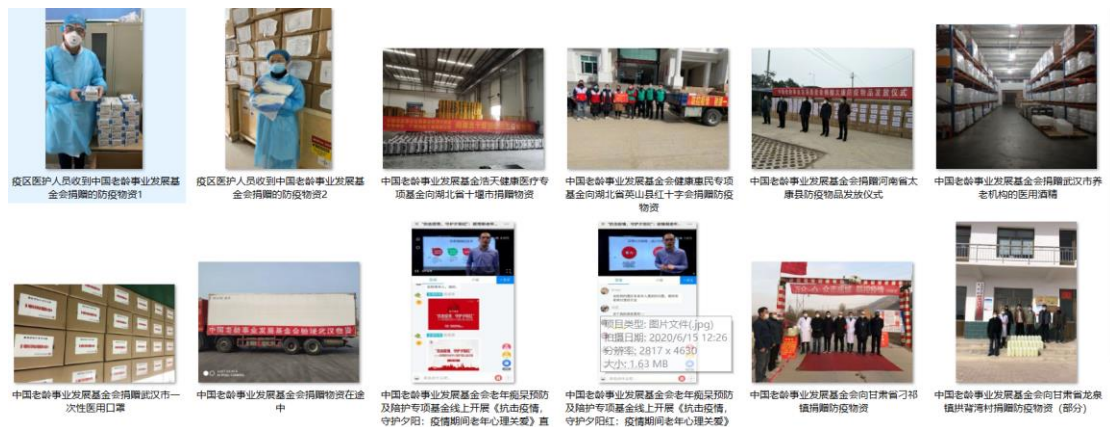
疫区医护人员收到中国老龄事业发展基金会捐赠的防疫物资1

疫区医护人员收到中国老龄事业发展基金会捐赠的防疫物资2

中国老龄事业发展基金会浩天健康医疗专项基金向湖北省十堰市捐赠物资

中国老龄事业发展基金会健康惠民专项基金向湖北省英山县红十字会捐赠防疫物资

中国老龄事业发展基金会捐赠河南省太康县防疫物品发放仪式

中国老龄事业发展基金会捐赠武汉市养老机构的医用酒精

中国老龄事业发展基金会捐赠武汉市一次性医用口罩

中国老龄事业发展基金会捐赠物资在途中

中国老龄事业发展基金会老年痴呆预防及陪护专项基金线上开展《抗击疫情，守护夕阳：疫情期间老年心理关爱》直

项目类型: 图片文件(.jpg)
拍摄日期: 2020/6/15 12:26
分辨率: 2817 x 4630
大小: 1.63 MB

中国老龄事业发展基金会老年痴呆预防及陪护专项基金线上开展《抗击疫情，守护夕阳红：疫情期间老年心理关爱》

中国老龄事业发展基金会向甘肃省刁祁镇捐赠防疫物资

中国老龄事业发展基金会向甘肃省龙泉镇拱背湾村捐赠防疫物资（部分）